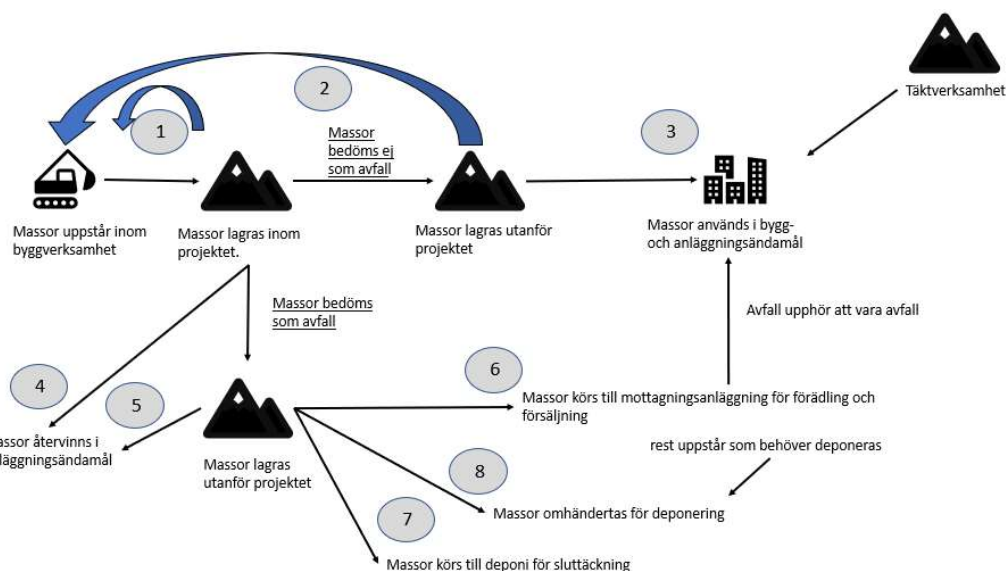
Täktverksamhet

2

1

3

Massor bedöms ej som avfall

Massor uppstår inom byggverksamhet

Massor lagras inom projektet.

Massor lagras utanför projektet

Massor används i bygg- och anläggningsändamål

Massor bedöms som avfall

Avfall upphör att vara avfall

4

5

6

assor återvinns i läggningsändamål

Massor lagras utanför projektet

Massor körs till mottagningsanläggning för förädling och försäljning

rest uppstår som behöver deponeras

8

7

Massor omhändertas för deponering

Massor körs till deponi för sluttäckning